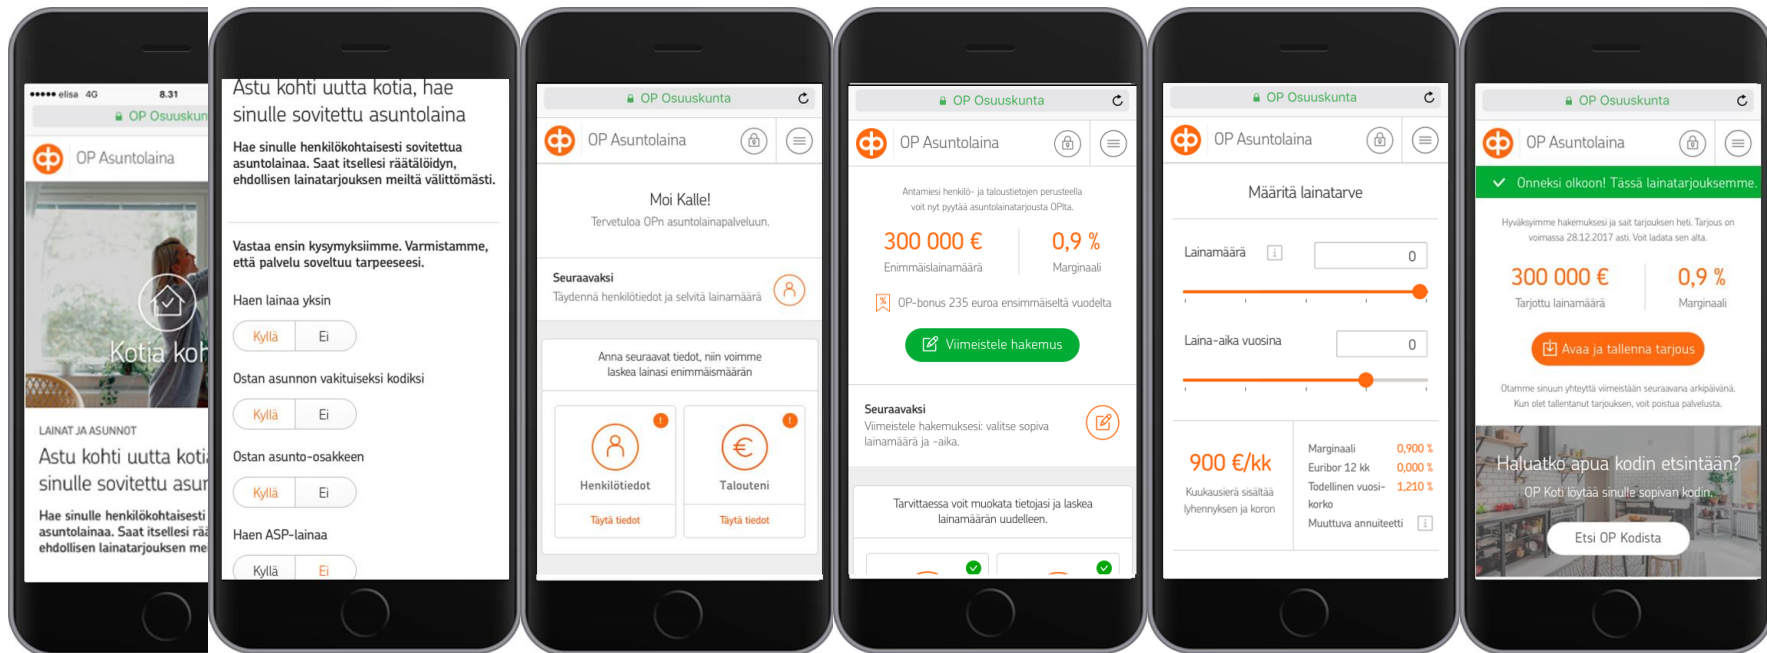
●●●●● elisa 4G 8.31
OP Osuuskun

OP Asuntolaina

Kotia koh

LAINAT JA ASUNNOT
Astu kohti uutta koti sinulle sovitettu asun
Hae sinulle henkilökohtaisesti asuntolainaa. Saat itsellesi rä ehdollisen lainatarjouksen me

Astu kohti uutta kotia, hae sinulle sovitettu asuntolaina
Hae sinulle henkilökohtaisesti sovitettua asuntolainaa. Saat itsellesi räätälöidyn, ehdollisen lainatarjouksen meiltä välittömästi.

Vastaa ensin kysymyksiimme. Varmistamme, että palvelu soveltuu tarpeeseesi.
Haen lainaa yksin
Kyllä Ei
Ostan asunnon vakituiseksi kodiksi
Kyllä Ei
Ostan asunto-osakkeen
Kyllä Ei
Haen ASP-lainaa
Kyllä Ei

OP Osuuskunta
OP Asuntolaina
Moi Kalle!
Tervetuloa OPn asuntolainapalveluun.
Seuraavaksi
Täydennä henkilötiedot ja selvitä lainamäärä
Anna seuraavat tiedot, niin voimme laskea lainasi enimmäismäärän
Henkilötiedot
Täytä tiedot
Talouteni
Täytä tiedot

OP Osuuskunta
OP Asuntolaina
Antamiesi henkilö- ja taloustietojen perusteella voit nyt pyytää asuntolainatarjousta OPlta.
300 000 €
Enimmäislainamäärä
0,9 %
Marginaali
OP-bonus 235 euroa ensimmäiseltä vuodelta
Viimeistele hakemus
Seuraavaksi
Viimeistele hakemuksesi: valitse sopiva lainamäärä ja -aika.
Tarvittaessa voit muokata tietojasi ja laskea lainamäärän uudelleen.

OP Osuuskunta
OP Asuntolaina
Määritä lainatarve
Lainamäärä
0
Laina-aika vuosina
0
900 €/kk
Kuukausierä sisältää lyhennyksen ja koron
Marginaali 0,900 %
Euribor 12 kk 0,000 %
Todellinen vuosikorko 1,210 %
Muuttuva annuiteetti

OP Osuuskunta
OP Asuntolaina
Onneksi olkoon! Tässä lainatarjouksemme.
Hyväksyimme hakemuksesi ja sait tarjouksen heti. Tarjous on voimassa 28.12.2017 asti. Voit ladata sen alta.
300 000 €
Tarjottu lainamäärä
0,9 %
Marginaali
Avaa ja tallenna tarjous
Otamme sinuun yhteyttä viimeistään seuraavana arkipäivänä. Kun olet tallentanut tarjouksen, voit poistua palvelusta.
Haluatko apua kodin etsintään?
OP Koti löytää sinulle sopivan kodin.
Etsi OP Kodista